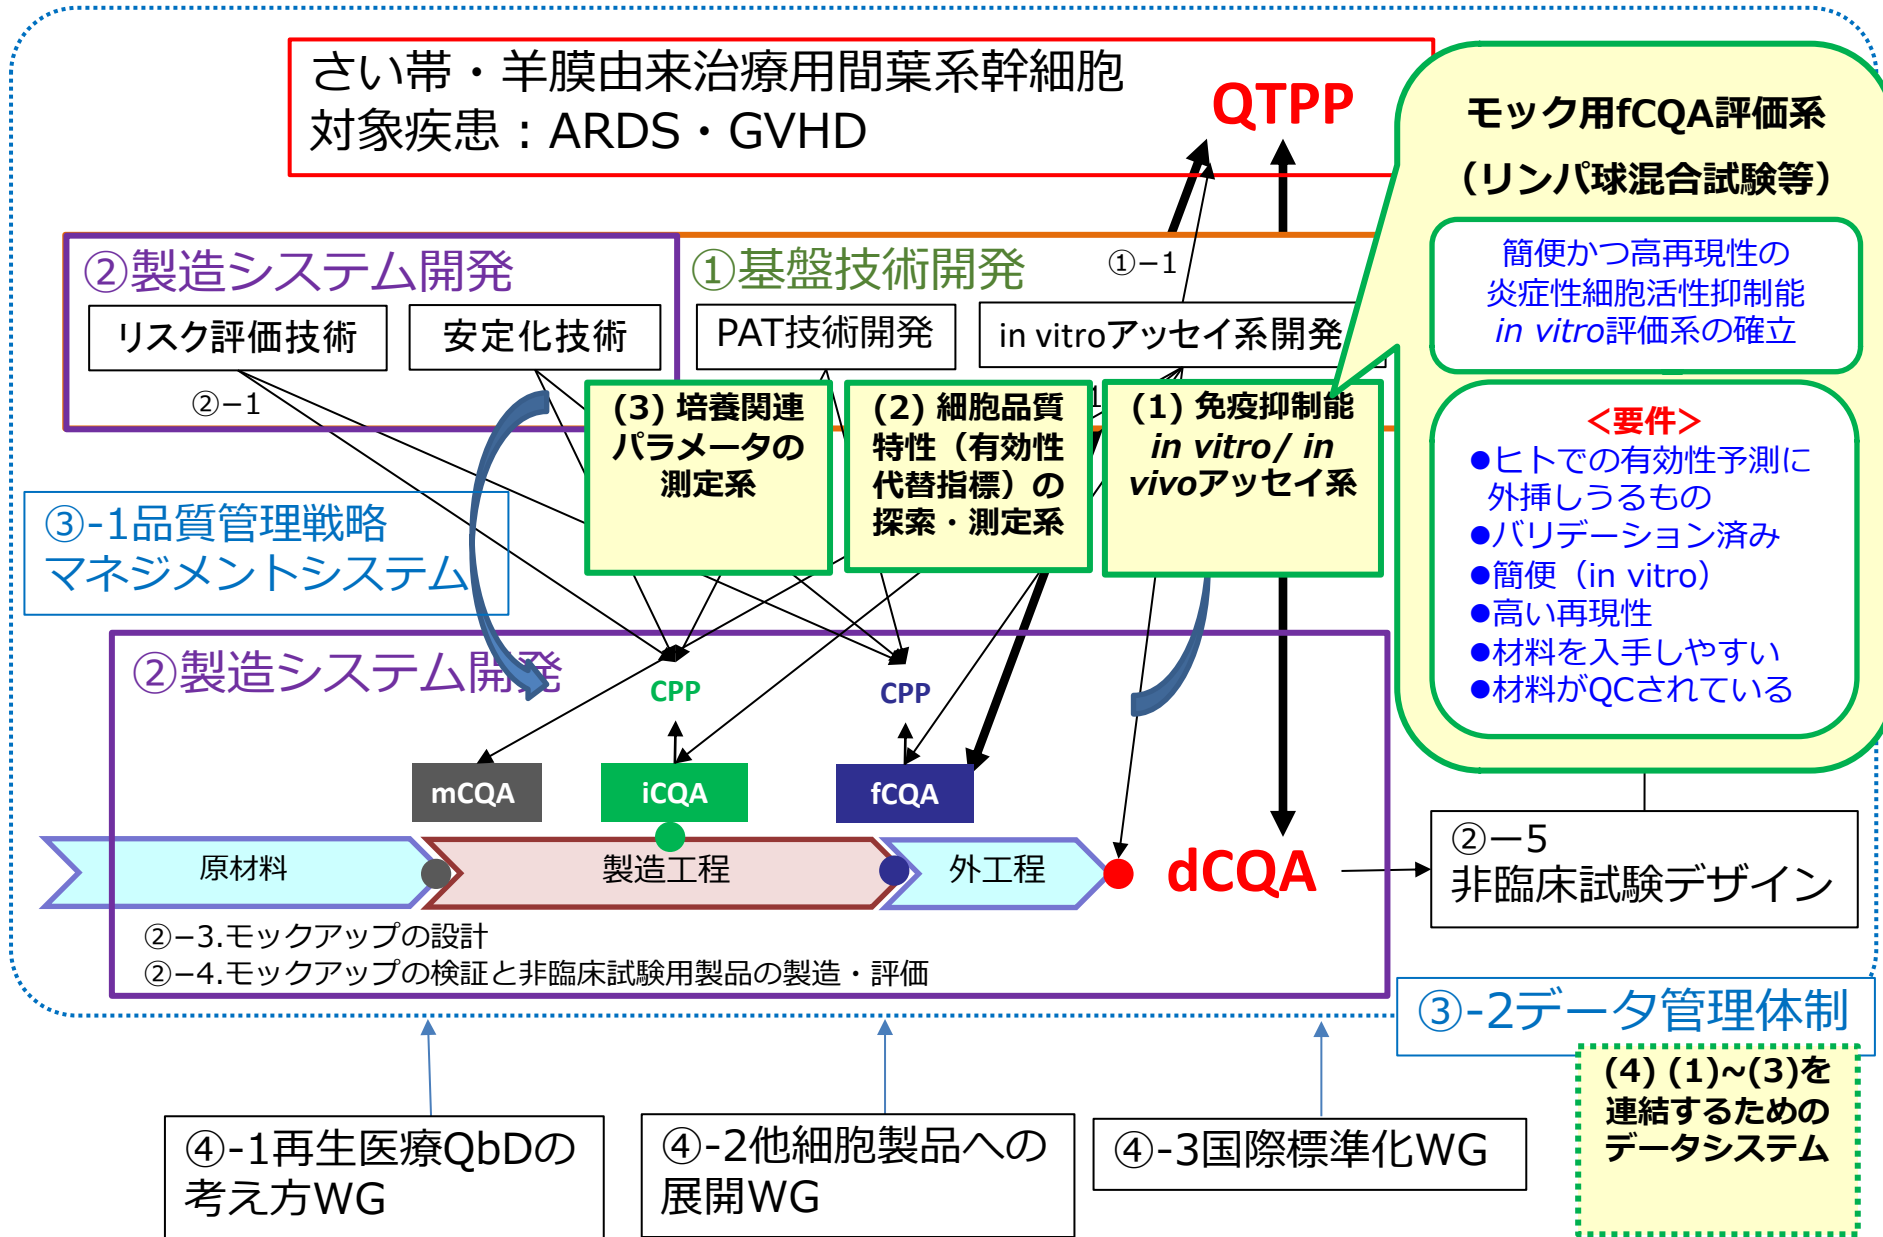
さい帯・羊膜由来治療用間葉系幹細胞
対象疾患：ARDS・GVHD

QTPP

モック用fCQA評価系
（リンパ球混合試験等）

簡便かつ高再現性の炎症性細胞活性抑制能 *in vitro*評価系の確立

＜要件＞
●ヒトでの有効性予測に外挿しうるもの
●バリデーション済み
●簡便（in vitro）
●高い再現性
●材料を入手しやすい
●材料がQCされている

②製造システム開発
リスク評価技術
安定化技術
②−1

①基盤技術開発
①−1
PAT技術開発
in vitroアッセイ系開発

(3) 培養関連パラメータの測定系

(2) 細胞品質特性（有効性代替指標）の探索・測定系

(1) 免疫抑制能 *in vitro*/ *in vivo*アッセイ系

③-1品質管理戦略
マネジメントシステム

②製造システム開発
CPP
CPP
mCQA
iCQA
fCQA
原材料
製造工程
外工程
dCQA
②−3.モックアップの設計
②−4.モックアップの検証と非臨床試験用製品の製造・評価

②−5
非臨床試験デザイン

③-2データ管理体制

(4) (1)~(3)を連結するためのデータシステム

④-1再生医療QbDの考え方WG
④-2他細胞製品への展開WG
④-3国際標準化WG